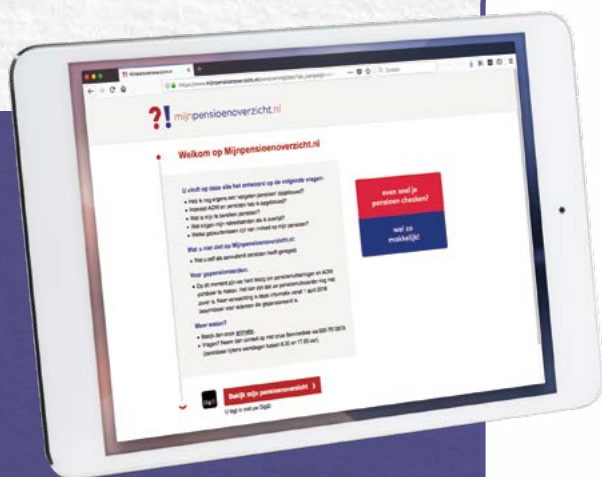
?! mijnpensioenoverzicht.nl

Welkom op Mijnpensioenoverzicht.nl

U vindt op deze site het antwoord op de volgende vragen:

Wat u niet ziet op Mijnpensioenoverzicht.nl

Voor gepensioneerden:

Meer weten?

even snel je pensioen checken?

wel zo makkelijk!

Bekijk mijn pensioenoverzicht

U logt in met uw DigiD

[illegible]